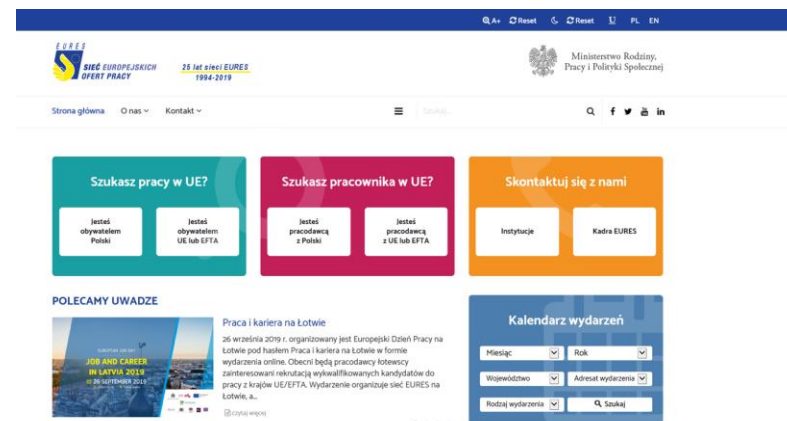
A+ Reset Reset PL EN

EURES
SIEĆ EUROPEJSKICH OFERT PRACY
25 lat sieci EURES 1994-2019

Ministerstwo Rodziny, Pracy i Polityki Społecznej

Strona główna O nas Kontakt
Szukaj...

Szukasz pracy w UE?
Jesteś obywatelem Polski
Jesteś obywatelem UE lub EFTA

Szukasz pracownika w UE?
Jesteś pracodawcą z Polski
Jesteś pracodawcą z UE lub EFTA

Skontaktuj się z nami
Instytucje
Kadra EURES

POLECAMY UWADZE

EUROPEAN JOB DAY
JOB AND CAREER IN LATVIA 2019
26 SEPTEMBER 2019

Praca i kariera na Łotwie

26 września 2019 r. organizowany jest Europejski Dzień Pracy na Łotwie pod hasłem Praca i kariera na Łotwie w formie wydarzenia online. Obecni będą pracodawcy łotewscy zainteresowani rekrutacją wykwalifikowanych kandydatów do pracy z krajów UE/EFTA. Wydarzenie organizuje sieć EURES na Łotwie, a...

Czytaj więcej

Kalendarz wydarzeń
Miesiąc
Rok
Województwo
Adresat wydarzenia
Rodzaj wydarzenia
Szukaj